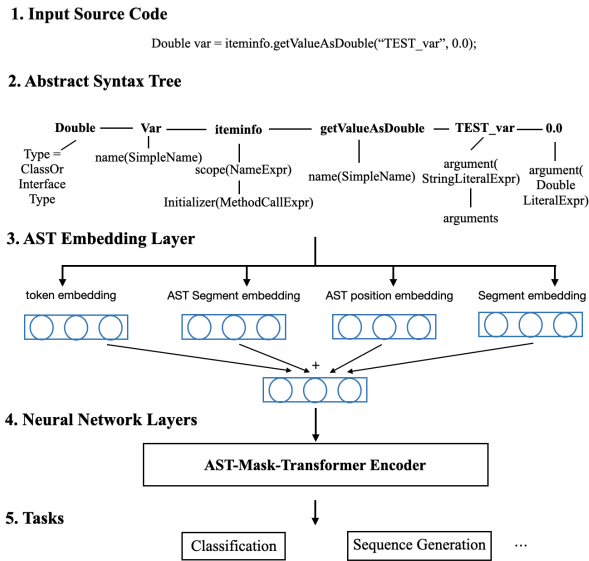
1. Input Source Code

Double var = iteminfo.getValueAsDouble(“TEST_var”, 0.0);

2. Abstract Syntax Tree

Double — Var — iteminfo — getValueAsDouble — TEST_var — 0.0

Type = ClassOr Interface Type

name(SimpleName)

scope(NameExpr)

Initializer(MethodCallExpr)

name(SimpleName)

argument( StringLiteralExpr)

arguments

argument( Double LiteralExpr)

3. AST Embedding Layer

token embedding

AST Segment embedding

AST position embedding

Segment embedding

+

4. Neural Network Layers

AST-Mask-Transformer Encoder

5. Tasks

Classification

Sequence Generation

···